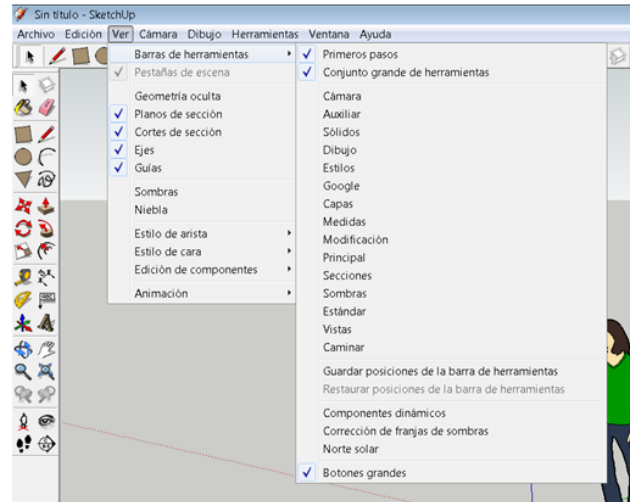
Sin título - SketchUp

Archivo Edición Ver Cámara Dibujo Herramientas Ventana Ayuda

Barras de herramientas
Pestañas de escena
Geometría oculta
Planos de sección
Cortes de sección
Ejes
Guías
Sombras
Niebla
Estilo de arista
Estilo de cara
Edición de componentes
Animación

Primeros pasos
Conjunto grande de herramientas
Cámara
Auxiliar
Sólidos
Dibujo
Estilos
Google
Capas
Medidas
Modificación
Principal
Secciones
Sombras
Estándar
Vistas
Caminar
Guardar posiciones de la barra de herramientas
Restaurar posiciones de la barra de herramientas
Componentes dinámicos
Corrección de franjas de sombras
Norte solar
Botones grandes